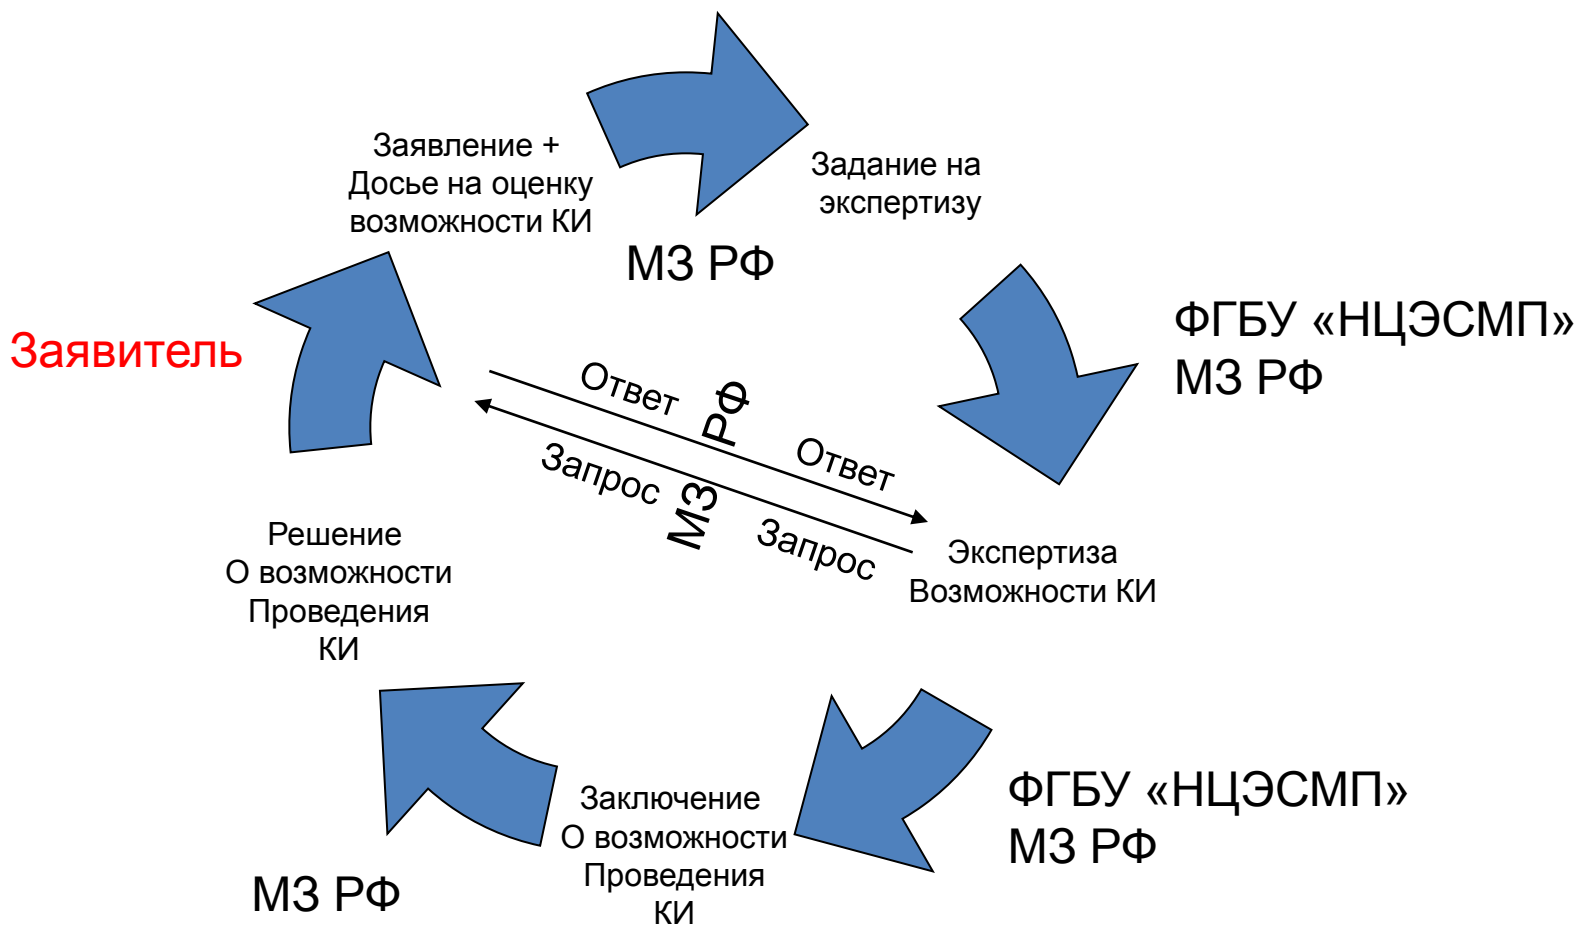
Заявление +
Досье на оценку
возможности КИ

Задание на
экспертизу

МЗ РФ

ФГБУ «НЦЭСМП»
МЗ РФ

Заявитель

Ответ РФ Ответ

Запрос МЗ Запрос

Решение
О возможности
Проведения
КИ

Экспертиза
Возможности КИ

Заключение
О возможности
Проведения
КИ

ФГБУ «НЦЭСМП»
МЗ РФ

МЗ РФ